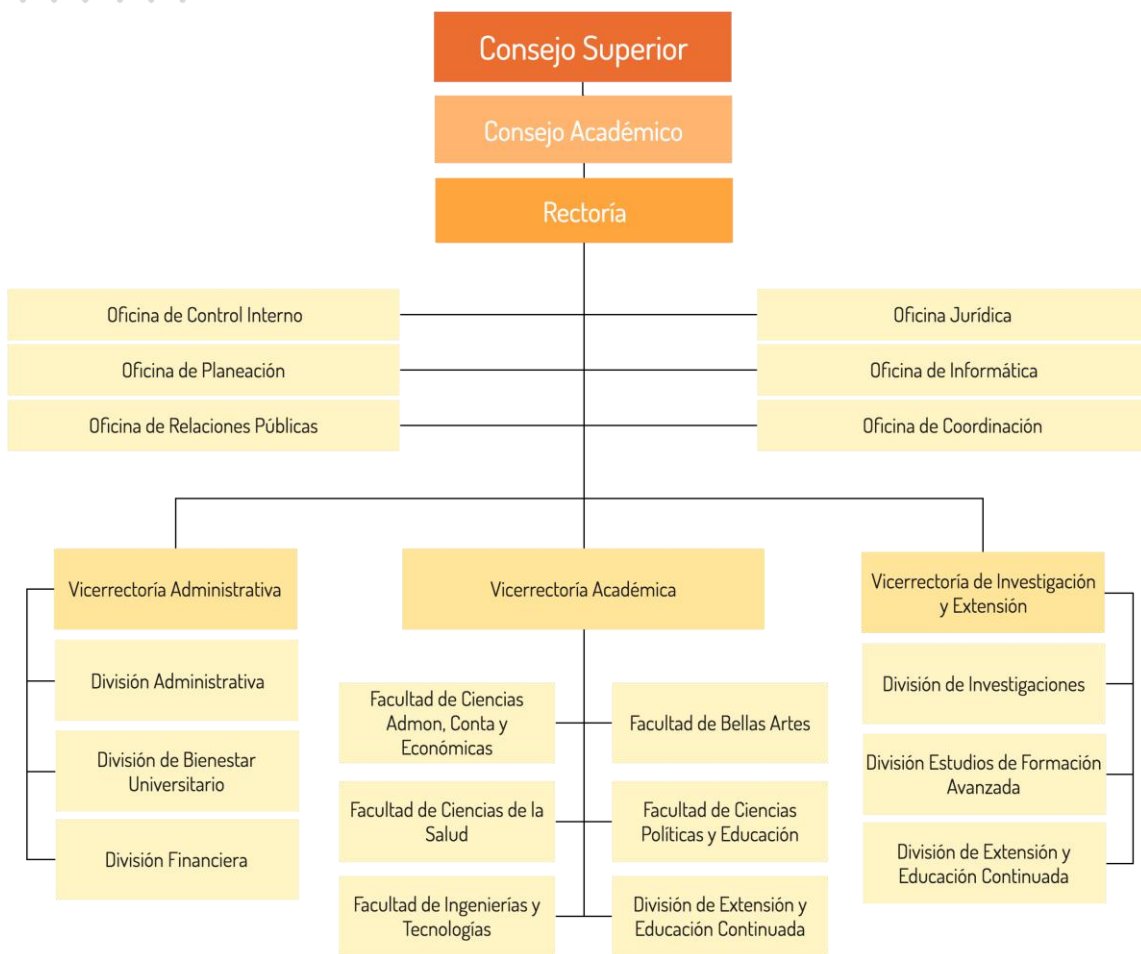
Consejo Superior

Consejo Académico

Rectoría

Oficina de Control Interno

Oficina de Planeación

Oficina de Relaciones Públicas

Oficina Jurídica

Oficina de Informática

Oficina de Coordinación

Vicerrectoría Administrativa

División Administrativa

División de Bienestar Universitario

División Financiera

Vicerrectoría Académica

Facultad de Ciencias Admon, Conta y Económicas

Facultad de Bellas Artes

Facultad de Ciencias de la Salud

Facultad de Ciencias Políticas y Educación

Facultad de Ingenierías y Tecnologías

División de Extensión y Educación Continuada

Vicerrectoría de Investigación y Extensión

División de Investigaciones

División Estudios de Formación Avanzada

División de Extensión y Educación Continuada